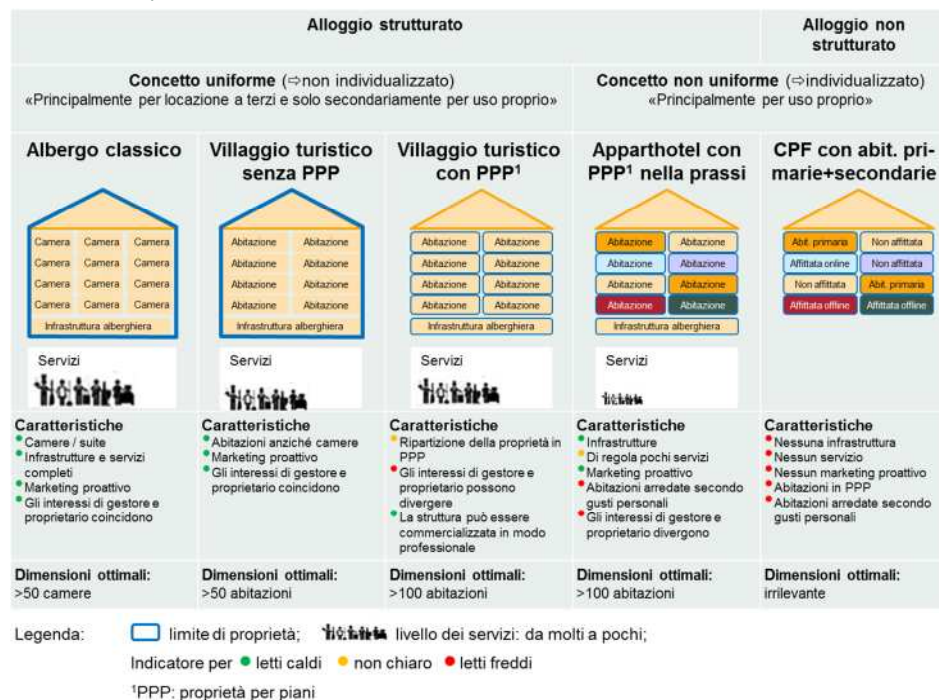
| Alloggio strutturato | | | | Alloggio non strutturato |
|---|---|---|---|---|
| **Concetto uniforme** (⇨non individualizzato) «Principalmente per locazione a terzi e solo secondariamente per uso proprio» | | | **Concetto non uniforme** (⇨individualizzato) «Principalmente per uso proprio» | |
| **Albergo classico** | **Villaggio turistico senza PPP** | **Villaggio turistico con PPP¹** | **Apparthotel con PPP¹ nella prassi** | **CPF con abit. primarie+secondarie** |

Camera Camera Camera
Camera Camera Camera
Camera Camera Camera
Camera Camera Camera
Infrastruttura alberghiera
Servizi

Abitazione Abitazione
Abitazione Abitazione
Abitazione Abitazione
Abitazione Abitazione
Infrastruttura alberghiera
Servizi

Abitazione Abitazione
Abitazione Abitazione
Abitazione Abitazione
Abitazione Abitazione
Infrastruttura alberghiera
Servizi

Abitazione Abitazione
Abitazione Abitazione
Abitazione Abitazione
Abitazione Abitazione
Infrastruttura alberghiera
Servizi

Abit. primaria Non affittata
Affittata online Non affittata
Non affittata Abit. primaria
Affittata offline Affittata offline

| Caratteristiche | Caratteristiche | Caratteristiche | Caratteristiche | Caratteristiche |
|---|---|---|---|---|
| Camere / suite; Infrastrutture e servizi completi; Marketing proattivo; Gli interessi di gestore e proprietario coincidono | Abitazioni anziché camere; Marketing proattivo; Gli interessi di gestore e proprietario coincidono | Ripartizione della proprietà in PPP; Gli interessi di gestore e proprietario possono divergere; La struttura può essere commercializzata in modo professionale | Infrastrutture; Di regola pochi servizi; Marketing proattivo; Abitazioni arredate secondo gusti personali; Gli interessi di gestore e proprietario divergono | Nessuna infrastruttura; Nessun servizio; Nessun marketing proattivo; Abitazioni in PPP; Abitazioni arredate secondo gusti personali |
| **Dimensioni ottimali:** >50 camere | **Dimensioni ottimali:** >50 abitazioni | **Dimensioni ottimali:** >100 abitazioni | **Dimensioni ottimali:** >100 abitazioni | **Dimensioni ottimali:** irrilevante |

Legenda: limite di proprietà; livello dei servizi: da molti a pochi;
Indicatore per ● letti caldi ● non chiaro ● letti freddi
¹PPP: proprietà per piani